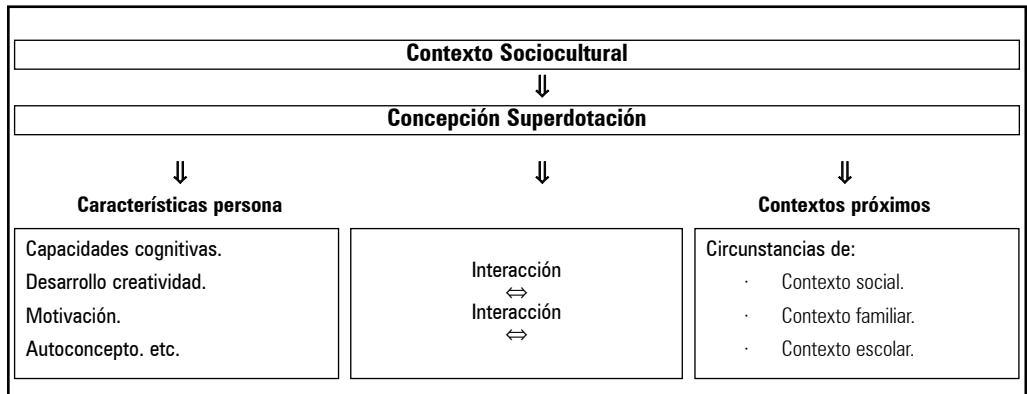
Contexto Sociocultural

⇓

Concepción Superdotación

⇓

Características persona

Capacidades cognitivas.

Desarrollo creatividad.

Motivación.

Autoconcepto. etc.

⇓

Interacción
⇔
Interacción
⇔

⇓

Contextos próximos

Circunstancias de:

· Contexto social.

· Contexto familiar.

· Contexto escolar.